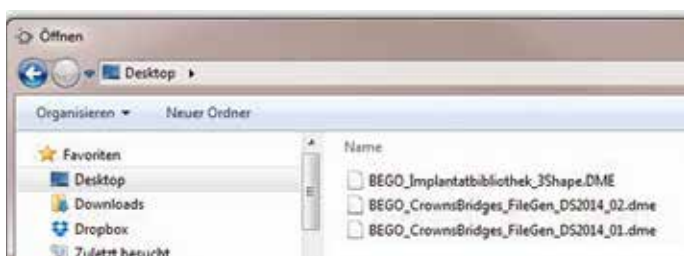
Öffnen

Desktop ▸

Organisieren ▾ Neuer Ordner

Favoriten
Desktop
Downloads
Dropbox
Zuletzt besucht

Name
BEGO_Implantatbibliothek_3Shape.DME
BEGO_CrownsBridges_FileGen_DS2014_02.dme
BEGO_CrownsBridges_FileGen_DS2014_01.dme